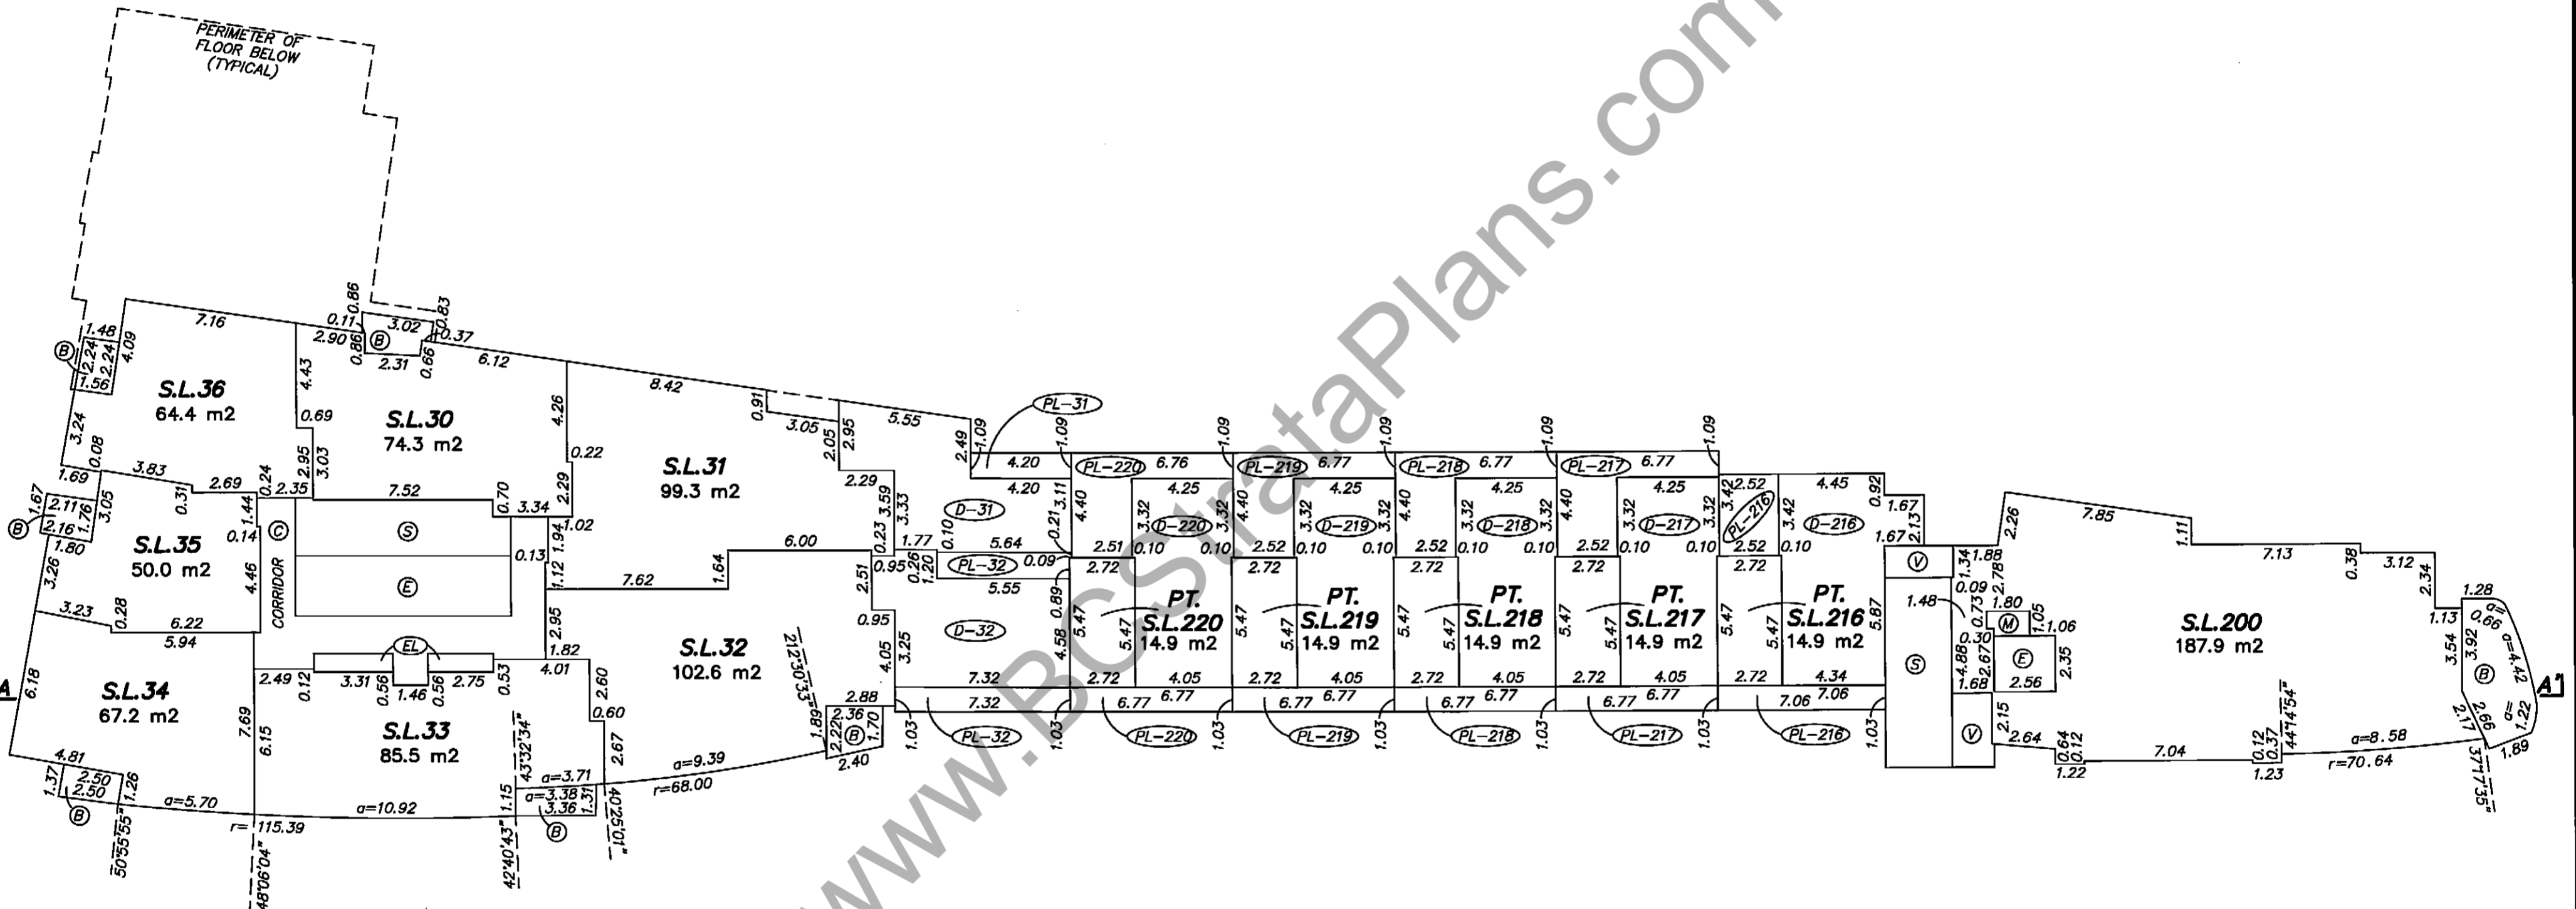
PERIMETER OF FLOOR BELOW (TYPICAL)

www.BCStrataPlans.com

S.L.36
64.4 m2

S.L.30
74.3 m2

S.L.31
99.3 m2

S.L.35
50.0 m2

S.L.34
67.2 m2

S.L.33
85.5 m2

S.L.32
102.6 m2

PT. S.L.220
14.9 m2

PT. S.L.219
14.9 m2

PT. S.L.218
14.9 m2

PT. S.L.217
14.9 m2

PT. S.L.216
14.9 m2

S.L.200
187.9 m2

CORRIDOR

A
A1

7.16 1.48 2.24 2.24 1.56 4.09 0.11 0.86 2.90 0.86 3.02 0.83 0.37 2.31 0.66 6.12 4.43 0.69 3.24 0.08 8.42 0.91 3.05 2.05 2.95 5.55 2.49 1.09 4.26 0.22 2.95 3.03 1.69 3.83 0.31 2.69 0.24 2.35 7.52 0.70 3.34 2.29 1.67 2.11 1.76 2.16 3.05 1.44 0.14 1.80 3.26 4.46 1.02 1.94 0.13 1.12 7.62 1.64 6.00 2.29 3.59 3.33 0.23 1.77 0.95 0.26 1.20 0.10 5.64 0.21 3.11 5.55 0.09 4.20 4.20 3.23 0.28 6.22 5.94 6.18 2.95 1.82 4.01 2.51 0.95 4.05 3.25 0.89 4.58 2.49 0.12 3.31 0.56 1.46 0.56 2.75 0.53 2.60 0.60 2.67 7.69 6.15 2.88 2.36 2.22 1.70 1.89 2.40 4.81 2.50 2.50 1.37 1.26 a=5.70 r= 115.39 a=10.92 1.15 a=3.71 a=3.38 3.36 1.31 a=9.39 r=68.00 50°55'55" 48°06'04" 42°40'43" 43°32'34" 40°25'01" 21°30'33" 7.32 7.32 1.03 1.03 1.03 1.03 1.03 1.03

1.09 6.76 4.40 4.25 3.32 3.32 2.51 0.10 0.10 2.72 5.47 5.47 2.72 4.05 6.77 6.77 1.09 6.77 4.40 4.25 3.32 3.32 2.52 0.10 0.10 2.72 5.47 5.47 2.72 4.05 6.77 6.77 1.09 6.77 4.40 4.25 3.32 3.32 2.52 0.10 0.10 2.72 5.47 5.47 2.72 4.05 6.77 6.77 1.09 6.77 4.40 4.25 3.32 3.32 2.52 0.10 0.10 2.72 5.47 5.47 2.72 4.05 6.77 6.77 1.09 3.42 2.52 4.45 3.42 0.92 2.52 0.10 2.72 5.47 5.47 5.87 2.72 4.34 7.06 7.06 1.67 1.67 2.13 1.48 1.34 1.88 0.09 2.78 0.73 1.80 1.05 0.30 1.06 2.67 4.88 1.68 2.56 2.35 2.15 2.64 0.64 0.12 1.22 2.26 7.85 1.11 7.13 0.38 3.12 2.34 1.28 0.66 1.13 3.54 3.92 a=4.42 a= 1.22 2.66 2.17 1.89 7.04 0.12 0.37 1.23 44°14'54" a=8.58 r=70.64 37°17'35"

PL-31 PL-220 PL-219 PL-218 PL-217 PL-216 D-31 PL-32 D-32 D-220 D-219 D-218 D-217 D-216 PL-32 PL-220 PL-219 PL-218 PL-217 PL-216
B B B B B B B C S E EL S V V M E